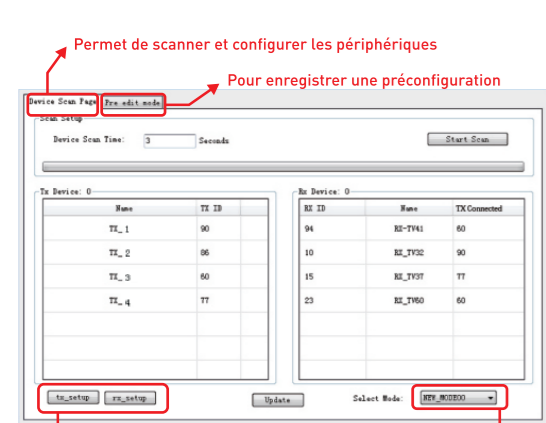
Permet de scanner et configurer les périphériques

Pour enregistrer une préconfiguration

Device Scan Page | Pre edit mode

Scan Setup

Device Scan Time: 3 Seconds

Start Scan

Tx Device: 0

| Name | TX ID |
|---|---|
| TX_1 | 90 |
| TX_2 | 86 |
| TX_3 | 60 |
| TX_4 | 77 |

Rx Device: 0

| RX ID | Name | TX Connected |
|---|---|---|
| 94 | RX-TV41 | 60 |
| 10 | RX_TV32 | 90 |
| 15 | RX_TV37 | 77 |
| 23 | RX_TV60 | 60 |

tx_setup | rx_setup | Update | Select Mode: NEW_MODE00